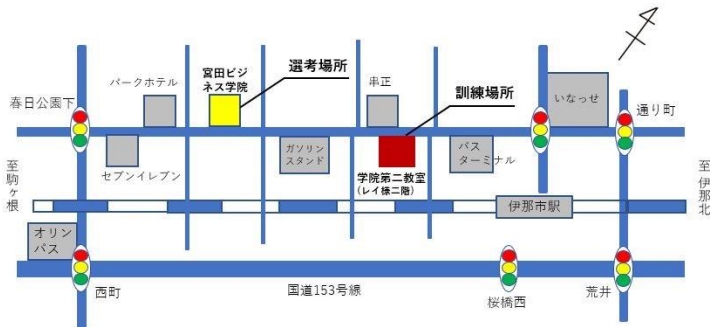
N

春日公園下

パークホテル

宮田ビジネス学院

選考場所

串正

訓練場所

いなっせ

通り町

至駒ヶ根

セブンイレブン

ガソリンスタンド

学院第二教室
（レイ様二階）

バスターミナル

至伊那北

伊那市駅

オリンバス

西町

国道153号線

桜橋西

荒井